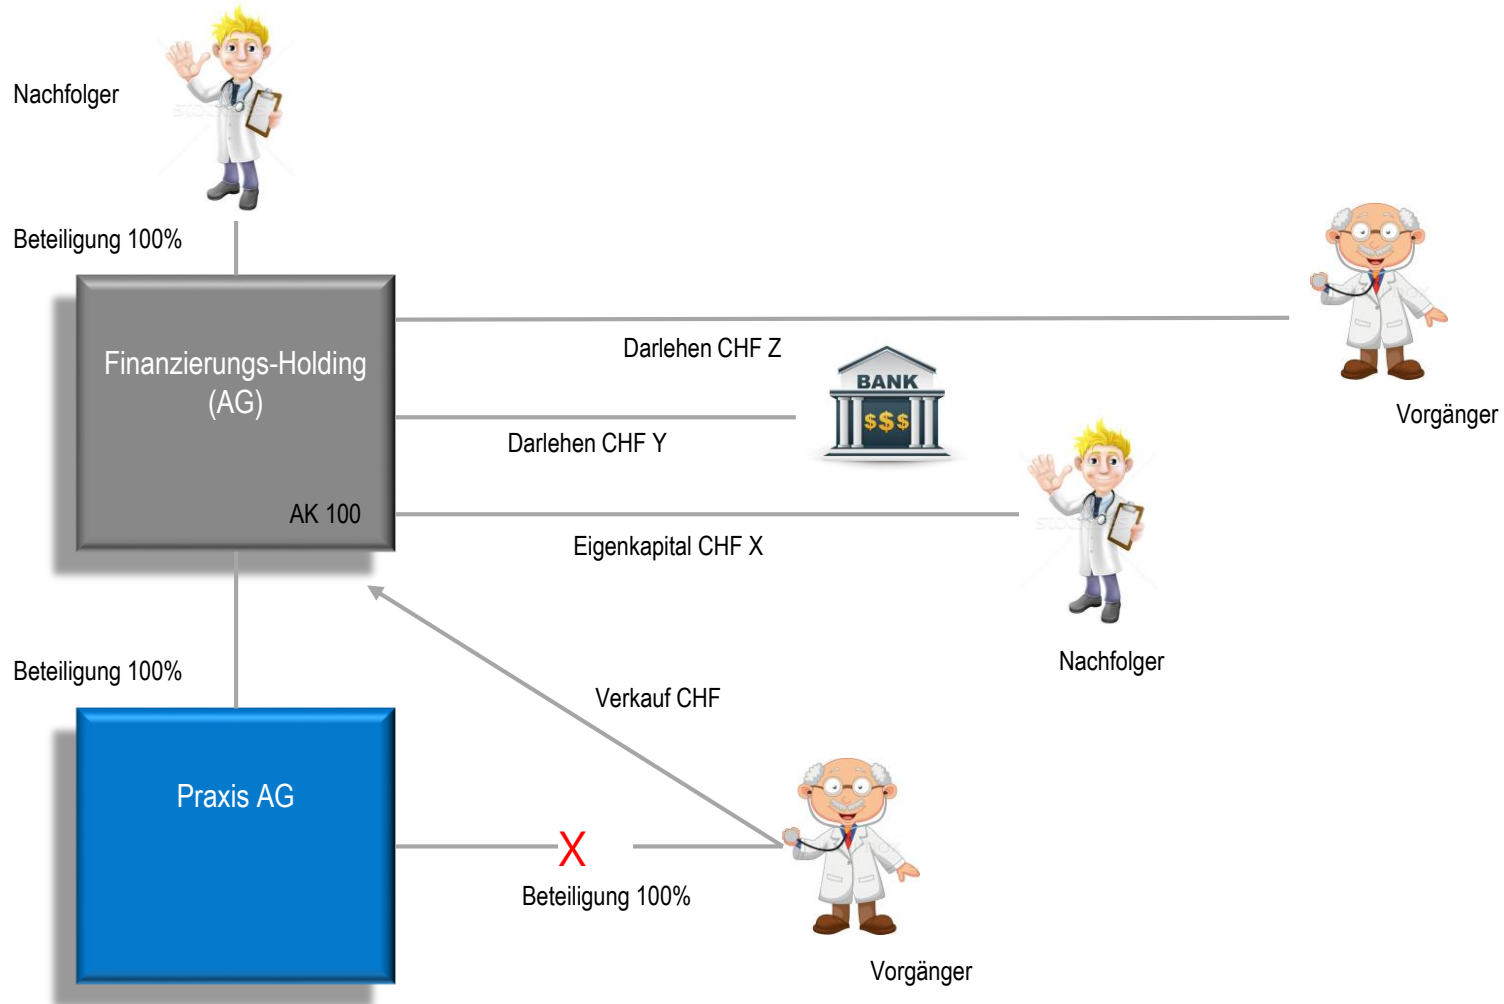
Nachfolger

Beteiligung 100%

Finanzierungs-Holding (AG)

AK 100

Darlehen CHF Z

BANK

$$$

Vorgänger

Darlehen CHF Y

Eigenkapital CHF X

Nachfolger

Beteiligung 100%

Verkauf CHF

Praxis AG

X

Beteiligung 100%

Vorgänger